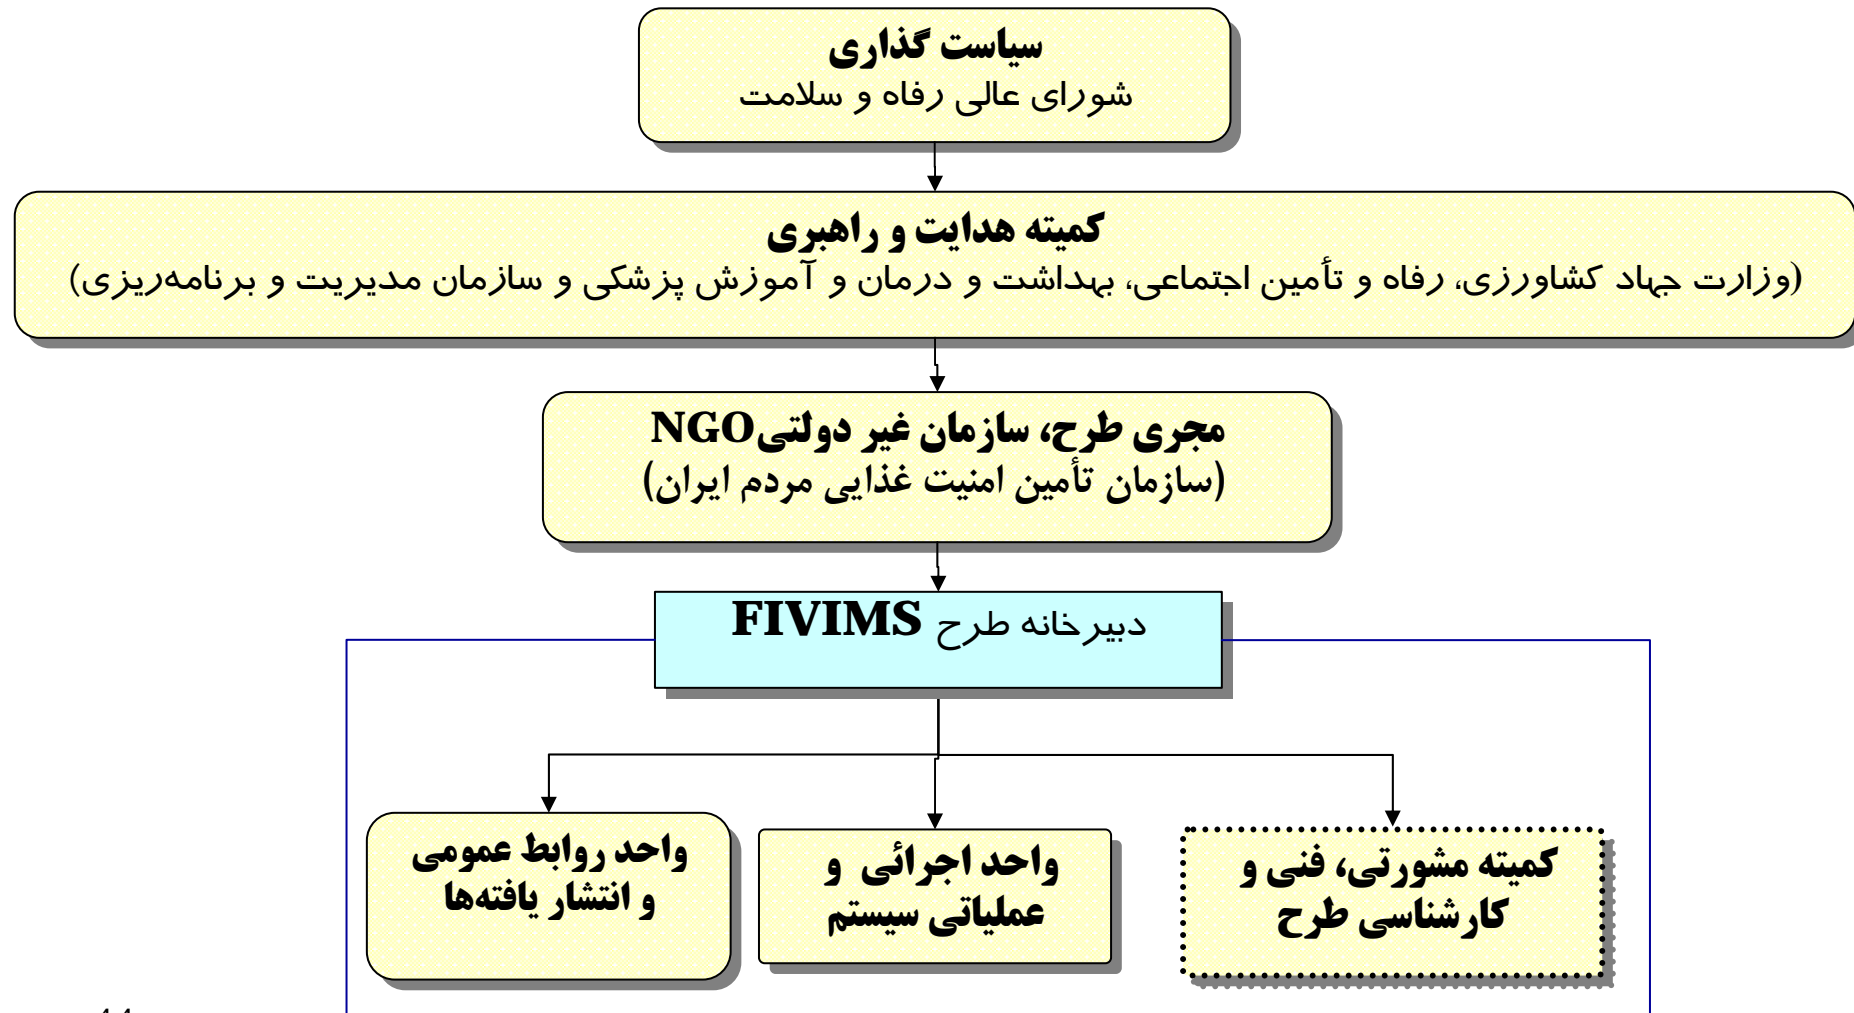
سیاست گذاری
شورای عالی رفاه و سلامت

کمیته هدایت و راهبری
(وزارت جهاد کشاورزی، رفاه و تأمین اجتماعی، بهداشت و درمان و آموزش پزشکی و سازمان مدیریت و برنامه‌ریزی)

مجری طرح، سازمان غیر دولتیNGO
(سازمان تأمین امنیت غذایی مردم ایران)

دبیرخانه طرح FIVIMS

کمیته مشورتی، فنی و کارشناسی طرح

واحد اجرائی و عملیاتی سیستم

واحد روابط عمومی و انتشار یافته‌ها

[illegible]